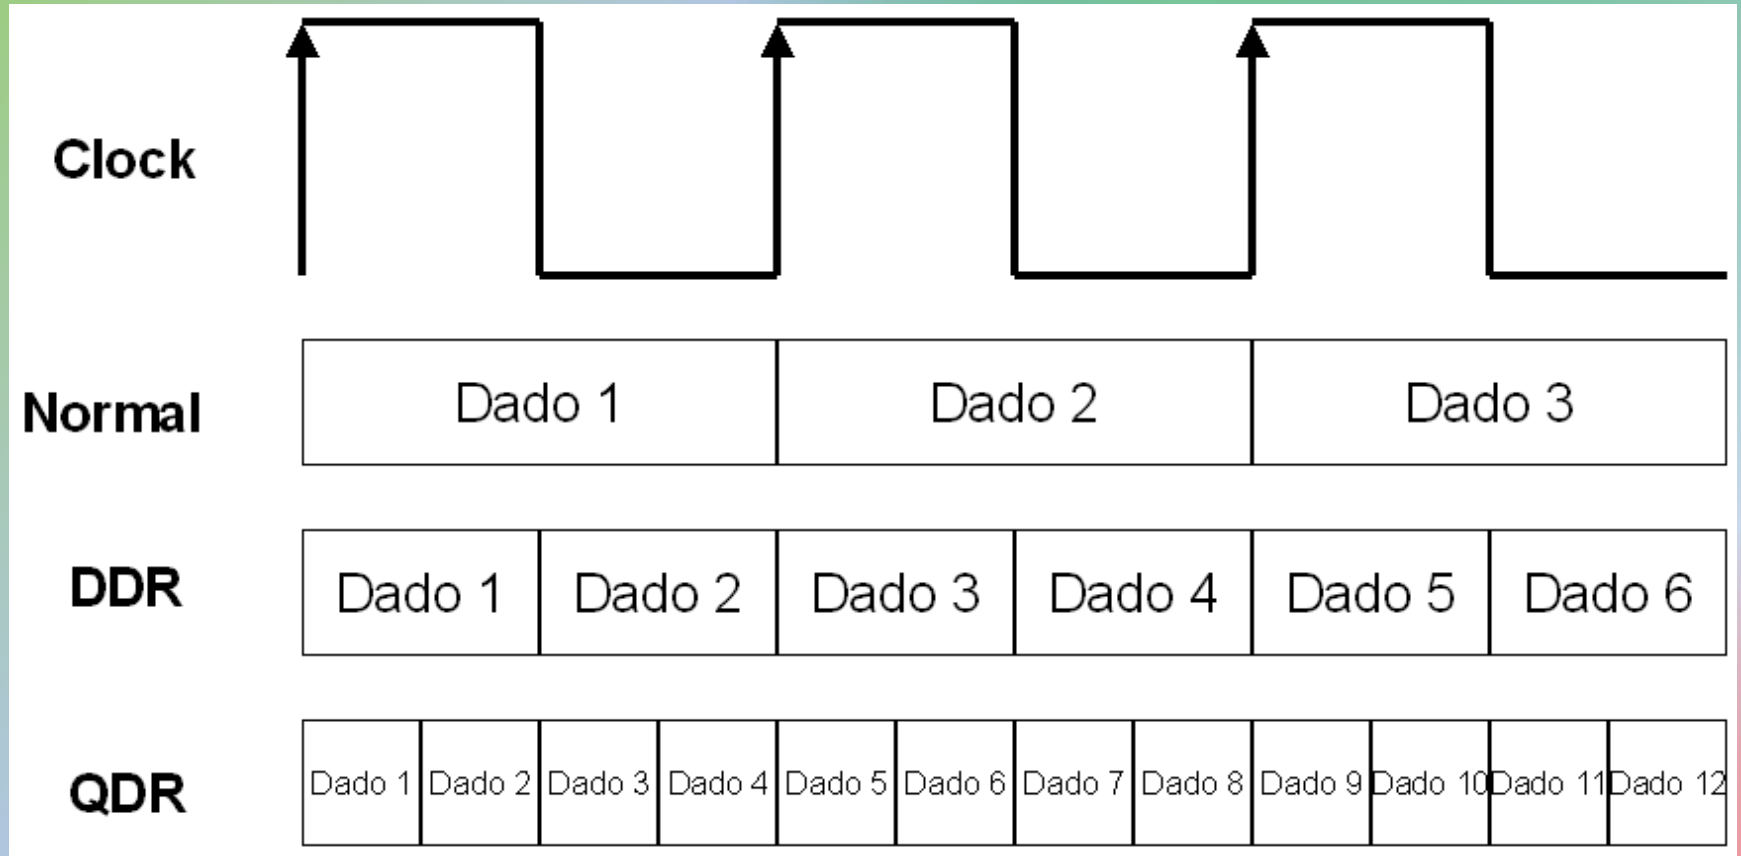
Clock

Normal

| Dado 1 | Dado 2 | Dado 3 |
|---|---|---|

DDR

| Dado 1 | Dado 2 | Dado 3 | Dado 4 | Dado 5 | Dado 6 |
|---|---|---|---|---|---|

QDR

| Dado 1 | Dado 2 | Dado 3 | Dado 4 | Dado 5 | Dado 6 | Dado 7 | Dado 8 | Dado 9 | Dado 10 | Dado 11 | Dado 12 |
|---|---|---|---|---|---|---|---|---|---|---|---|